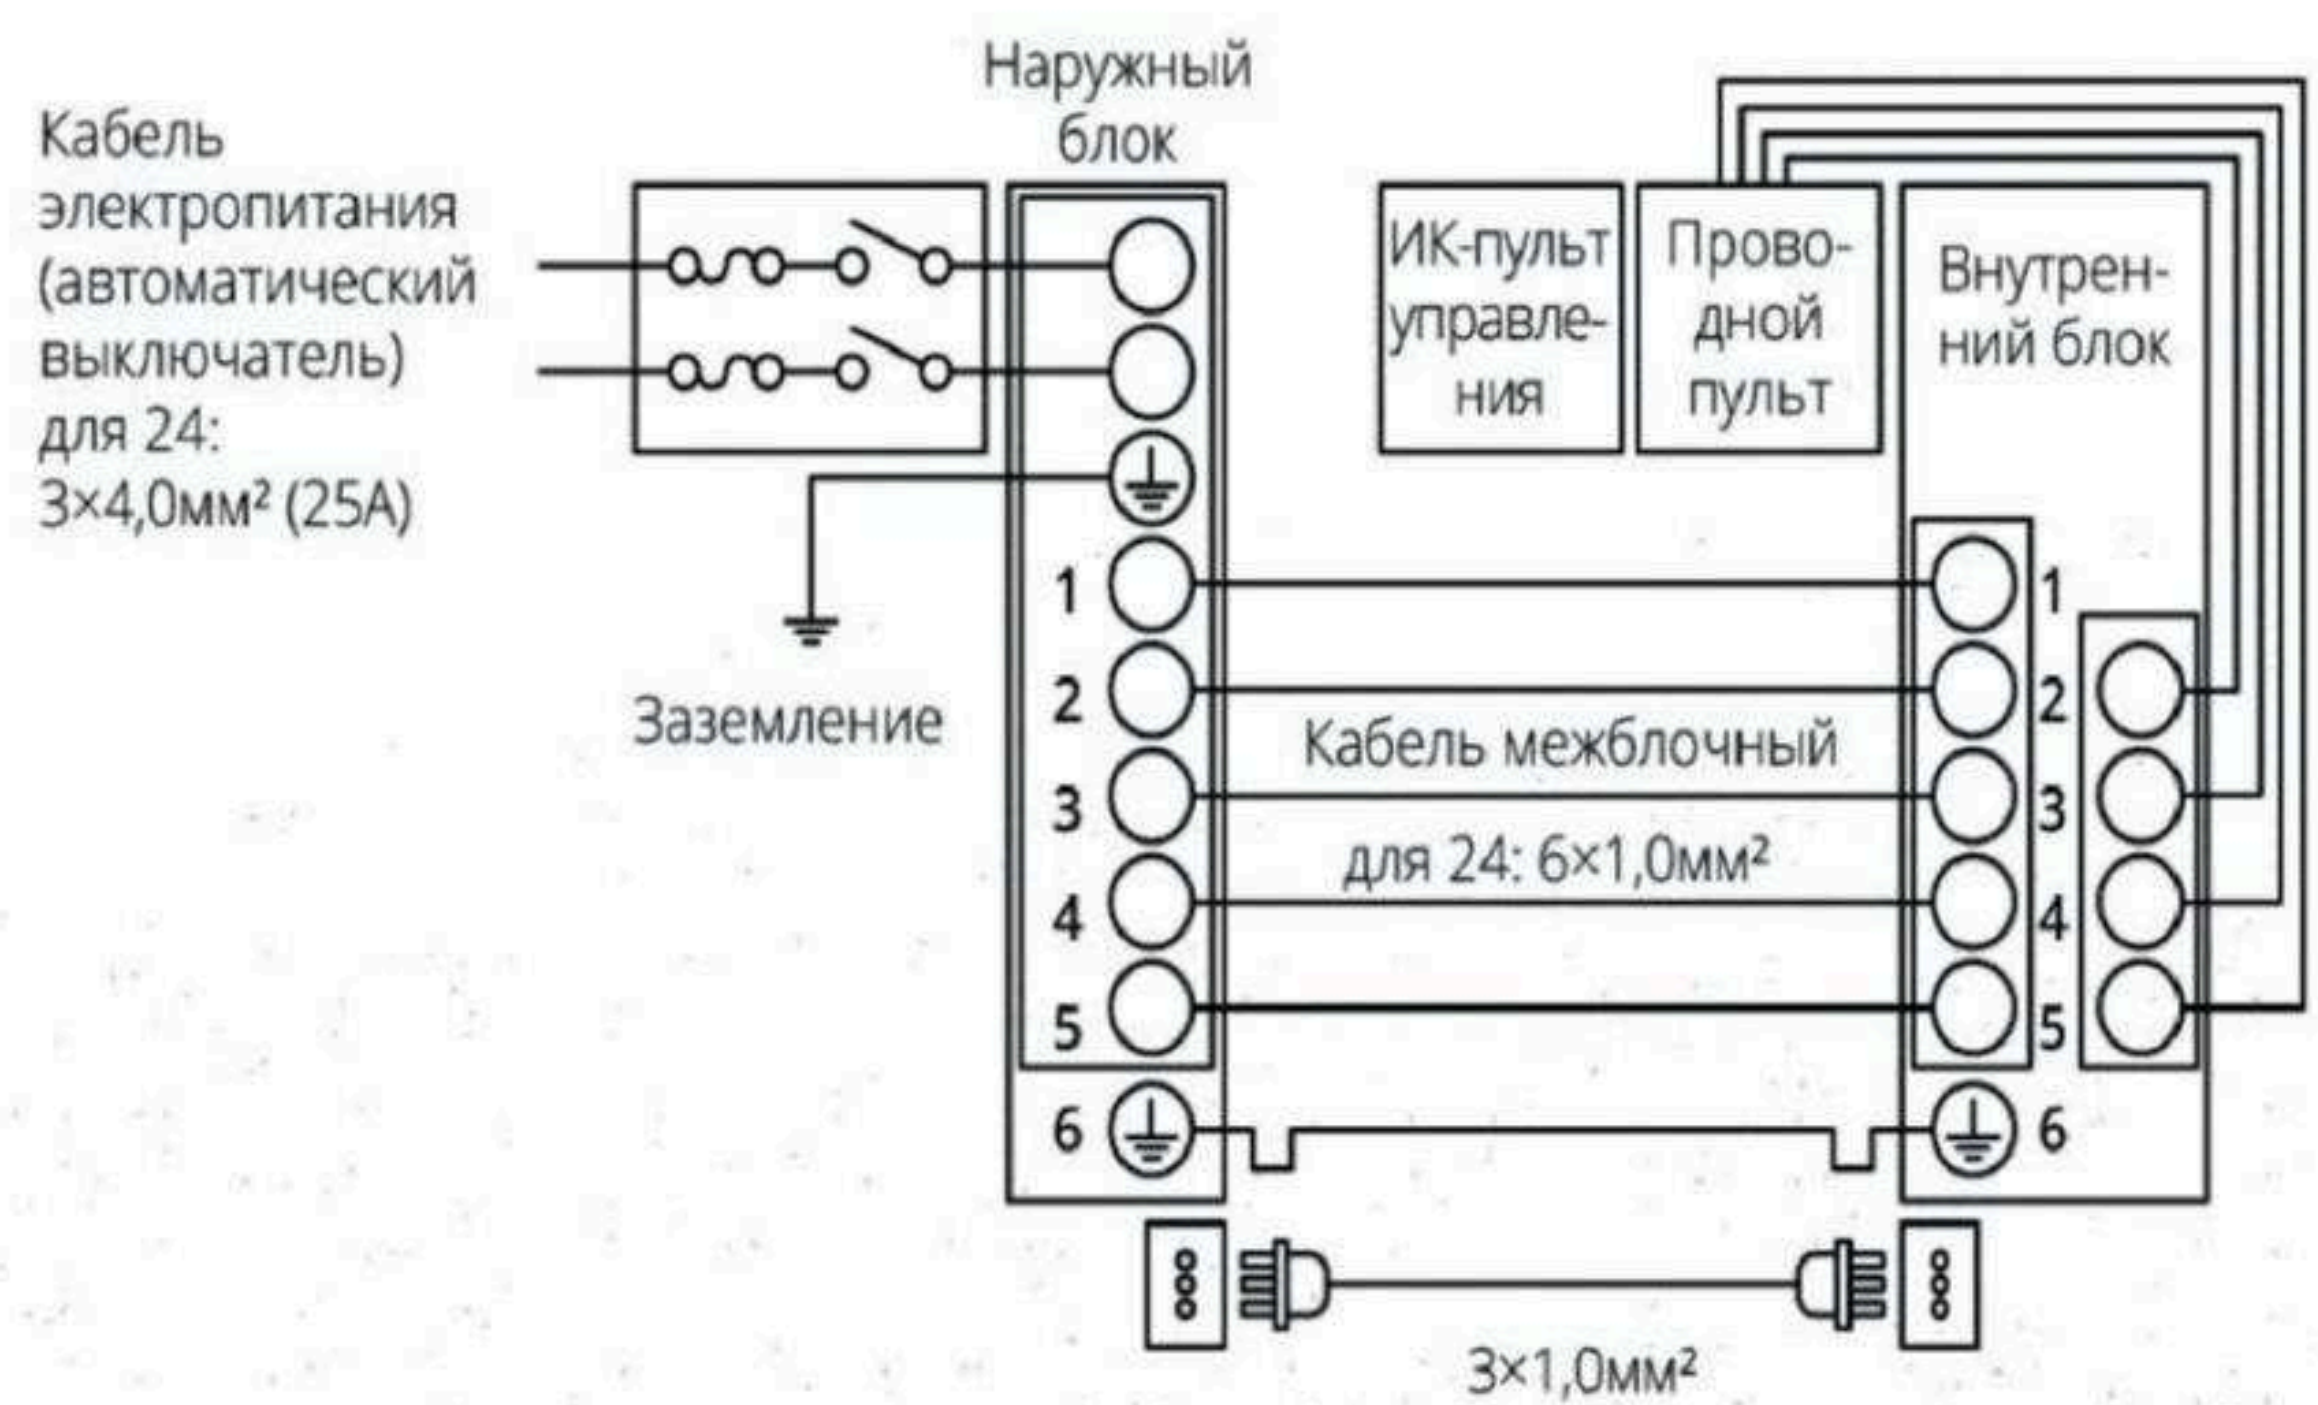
Кабель электропитания (автоматический выключатель) для 24: 3×4,0мм² (25А)

Наружный блок

ИК-пульт управления

Проводной пульт

Внутренний блок

Заземление

1
2
3
4
5
6

Кабель межблочный

для 24: 6×1,0мм²

1
2
3
4
5
6

3×1,0мм²